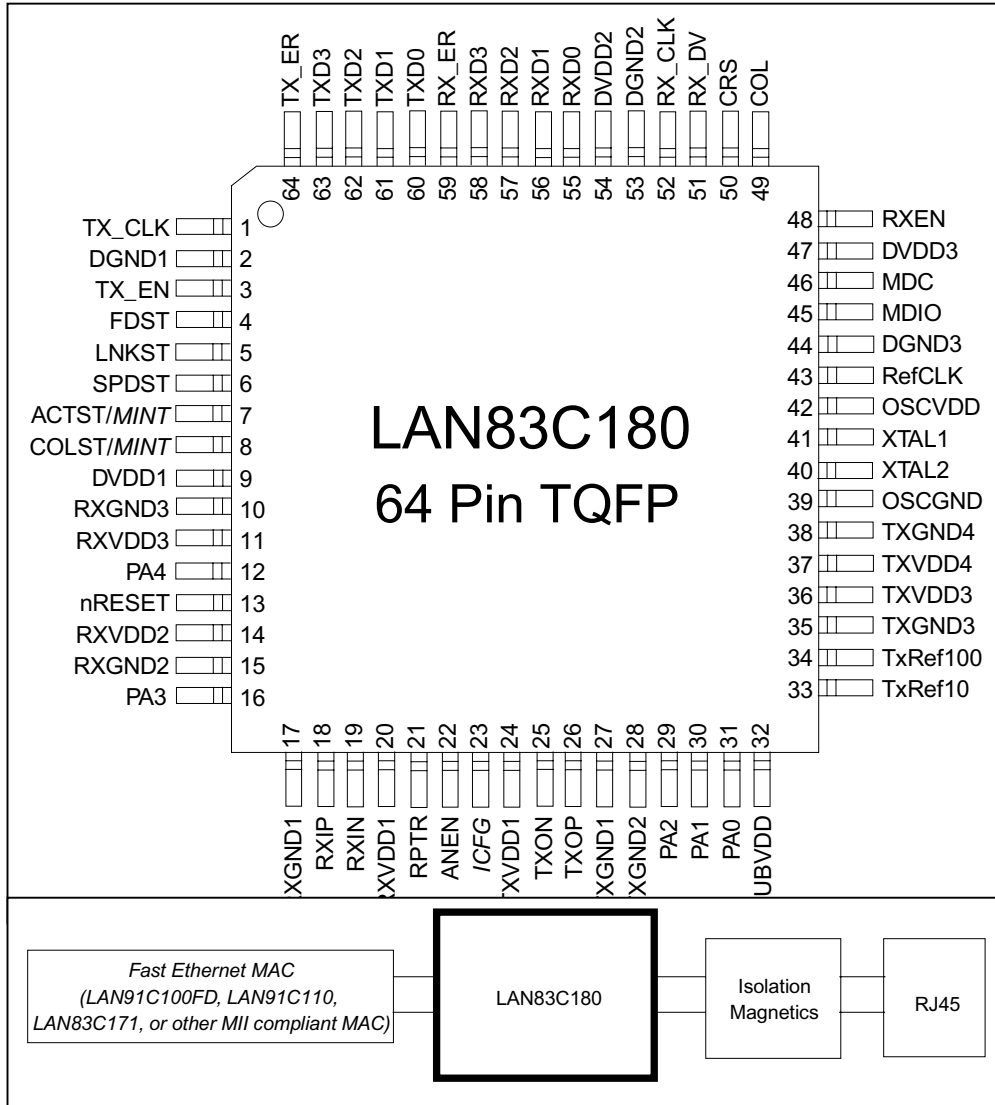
TX_ER 64
TXD3 63
TXD2 62
TXD1 61
TXD0 60
RX_ER 59
RXD3 58
RXD2 57
RXD1 56
RXD0 55
DVDD2 54
DGND2 53
RX_CLK 52
RX_DV 51
CRS 50
COL 49

TX_CLK 1
DGND1 2
TX_EN 3
FDST 4
LNKST 5
SPDST 6
ACTST/*MINT* 7
COLST/*MINT* 8
DVDD1 9
RXGND3 10
RXVDD3 11
PA4 12
nRESET 13
RXVDD2 14
RXGND2 15
PA3 16

LAN83C180

64 Pin TQFP

48 RXEN
47 DVDD3
46 MDC
45 MDIO
44 DGND3
43 RefCLK
42 OSCVDD
41 XTAL1
40 XTAL2
39 OSCGND
38 TXGND4
37 TXVDD4
36 TXVDD3
35 TXGND3
34 TxRef100
33 TxRef10

17 XGND1
18 RXIP
19 RXIN
20 RXVDD1
21 RPTR
22 ANEN
23 *ICFG*
24 TXVDD1
25 TXON
26 TXOP
27 XGND1
28 XGND2
29 PA2
30 PA1
31 PA0
32 UBVDD

*Fast Ethernet MAC (LAN91C100FD, LAN91C110, LAN83C171, or other MII compliant MAC)*

LAN83C180

Isolation Magnetics

RJ45